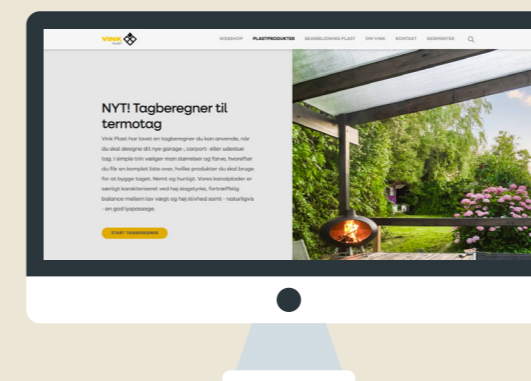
VINK PLAST

WEBSHOP PLASTPRODUKTER BEARBEJDNING PLAST OM VINK KONTAKT DESIGNSTER

NYT! Tagberegner til termotag

Vink Plast har lavet en tagberegner du kan anvende, når du skal designe dit nye garage-, carport- eller udestue tag. I simple trin vælger man størrelser og farve, hvorefter du får en komplet liste over, hvilke produkter du skal bruger for at bygge taget. Nemt og hurtigt. Vores kanalplader er særligt karakteriseret ved høj slagstyrke, fortræffelig balance mellem lav vægt og høj stivhed samt - naturligvis - en god lyspassage.

START TAGBEREGNER